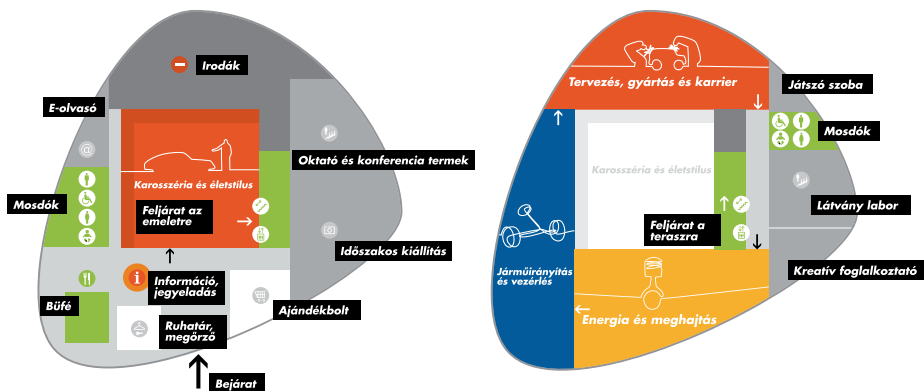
Irodák

E-olvasó

Karosszéria és életstílus

Oktató és konferencia termek

Mosdók

Feljárat az emeletre

Időszakos kiállítás

Információ, jegyeladás

Büfé

Ajándékbolt

Ruhatár, megőrző

Bejárat

Tervezés, gyártás és karrier

Játszó szoba

Mosdók

Karosszéria és életstílus

Látvány labor

Feljárat a teraszra

Járműirányítás és vezérlés

Kreatív foglalkoztató

Energia és meghajtás